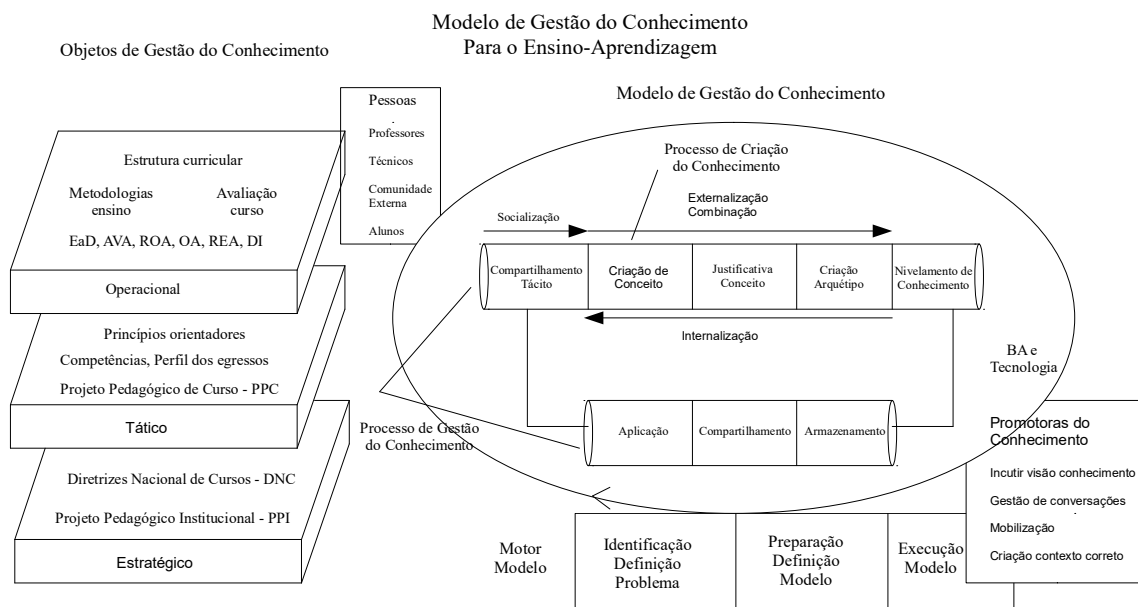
Modelo de Gestão do Conhecimento
Para o Ensino-Aprendizagem

Objetos de Gestão do Conhecimento

Modelo de Gestão do Conhecimento

Pessoas
Professores
Técnicos
Comunidade Externa
Alunos

Estrutura curricular
Metodologias ensino
Avaliação curso
EaD, AVA, ROA, OA, REA, DI
Operacional

Princípios orientadores
Competências, Perfil dos egressos
Projeto Pedagógico de Curso - PPC
Tático

Diretrizes Nacional de Cursos - DNC
Projeto Pedagógico Institucional - PPI
Estratégico

Processo de Criação do Conhecimento
Socialização
Externalização
Combinação

Compartilhamento Tácito
Criação de Conceito
Justificativa Conceito
Criação Arquétipo
Nivelamento de Conhecimento

Internalização

BA e Tecnologia

Processo de Gestão do Conhecimento

Aplicação
Compartilhamento
Armazenamento

Promotoras do Conhecimento
Incutir visão conhecimento
Gestão de conversações
Mobilização
Criação contexto correto

Motor Modelo
Identificação Definição Problema
Preparação Definição Modelo
Execução Modelo